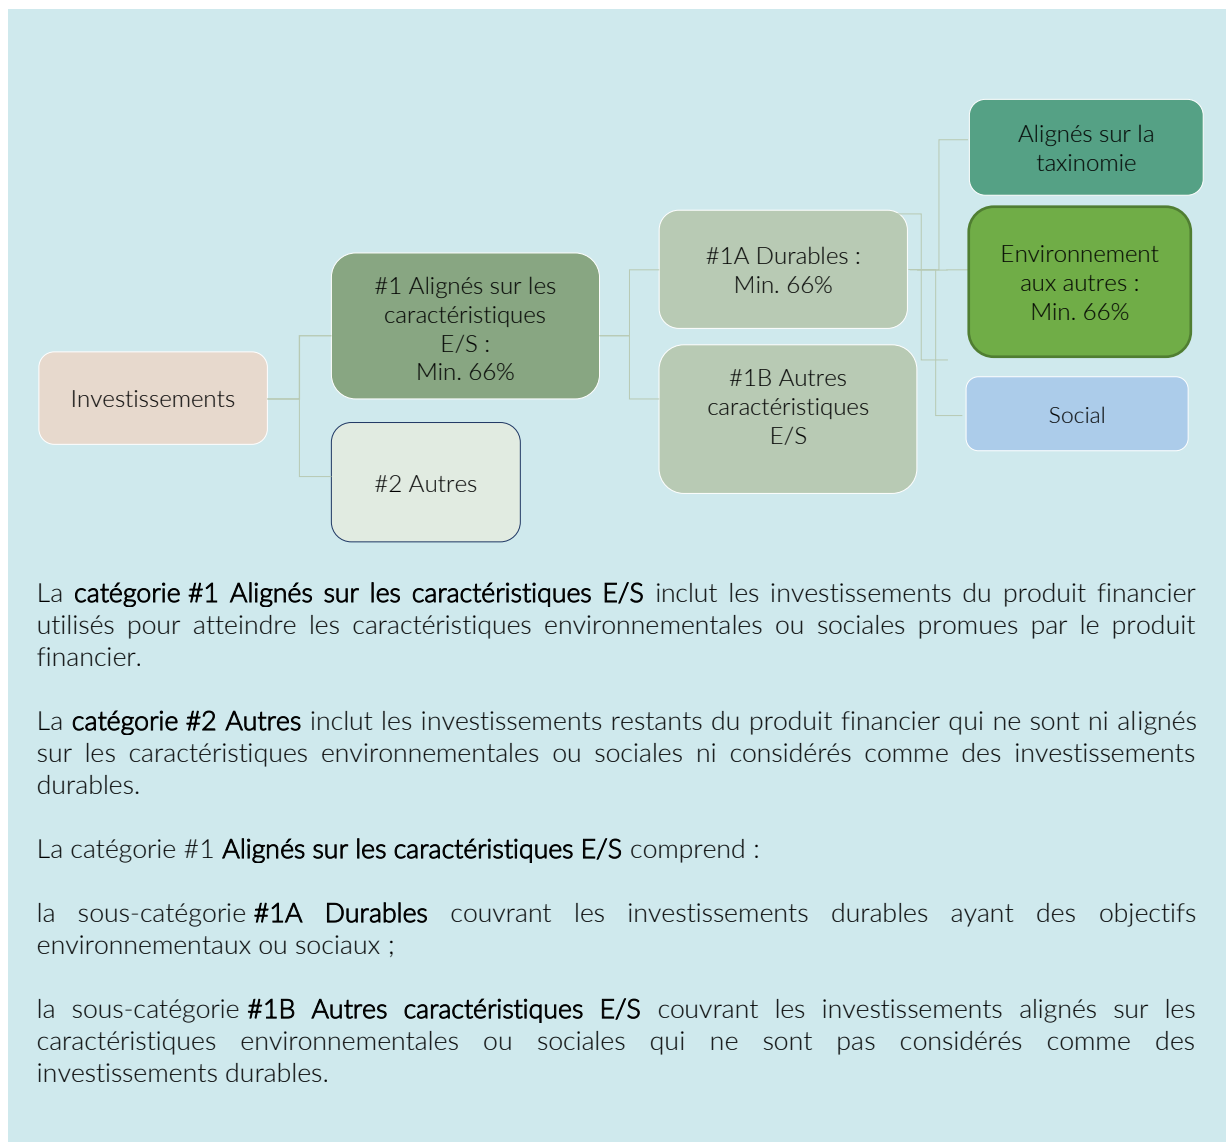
Investissements

#1 Alignés sur les caractéristiques E/S : Min. 66%

#2 Autres

#1A Durables : Min. 66%

#1B Autres caractéristiques E/S

Alignés sur la taxinomie

Environnement aux autres : Min. 66%

Social

La catégorie #1 Alignés sur les caractéristiques E/S inclut les investissements du produit financier utilisés pour atteindre les caractéristiques environnementales ou sociales promues par le produit financier.

La catégorie #2 Autres inclut les investissements restants du produit financier qui ne sont ni alignés sur les caractéristiques environnementales ou sociales ni considérés comme des investissements durables.

La catégorie #1 Alignés sur les caractéristiques E/S comprend :

la sous-catégorie #1A Durables couvrant les investissements durables ayant des objectifs environnementaux ou sociaux ;

la sous-catégorie #1B Autres caractéristiques E/S couvrant les investissements alignés sur les caractéristiques environnementales ou sociales qui ne sont pas considérés comme des investissements durables.